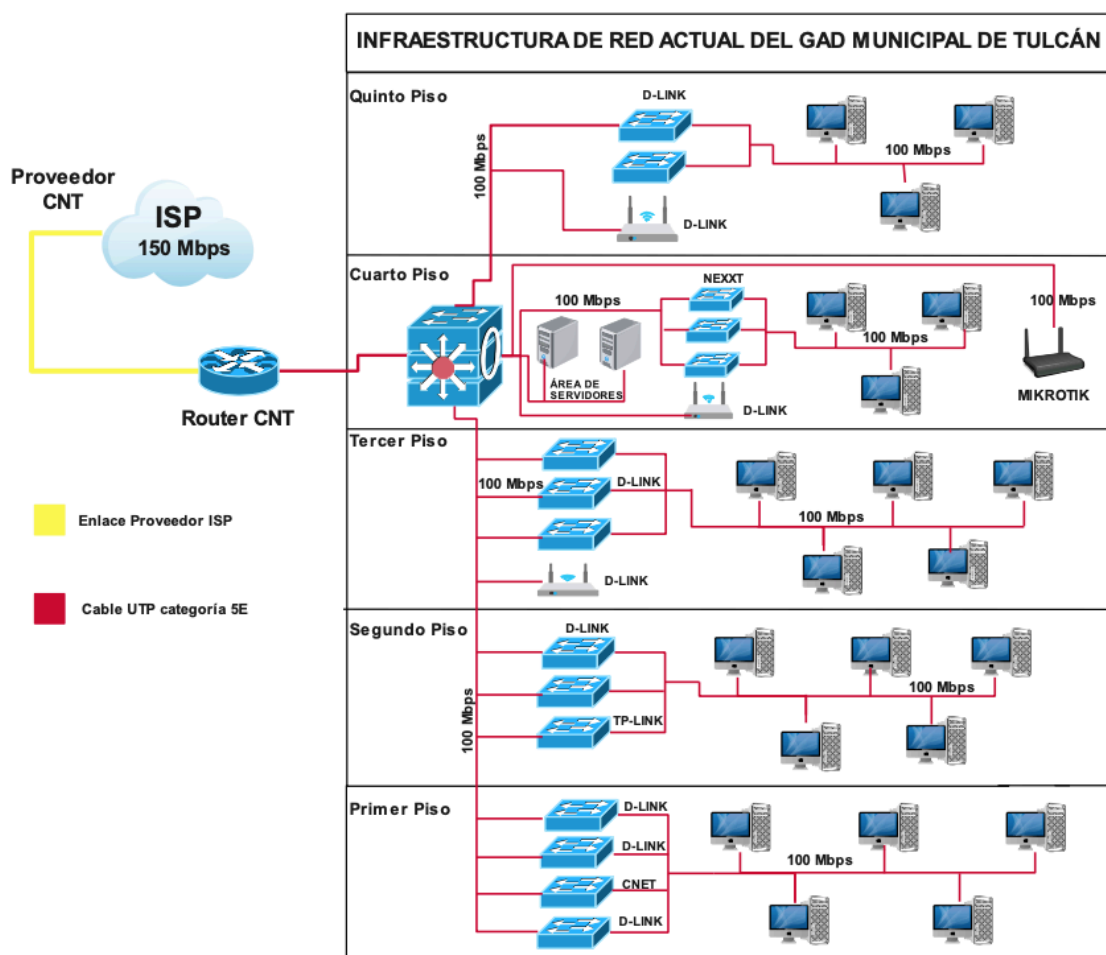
INFRAESTRUCTURA DE RED ACTUAL DEL GAD MUNICIPAL DE TULCÁN

Proveedor CNT

ISP
150 Mbps

Router CNT

Enlace Proveedor ISP

Cable UTP categoría 5E

Quinto Piso
D-LINK
100 Mbps
D-LINK
100 Mbps

Cuarto Piso
NEXXT
100 Mbps
100 Mbps
ÁREA DE SERVIDORES
D-LINK
100 Mbps
MIKROTIK

Tercer Piso
100 Mbps
D-LINK
100 Mbps
D-LINK

Segundo Piso
D-LINK
100 Mbps
TP-LINK
100 Mbps

Primer Piso
D-LINK
D-LINK
CNET
D-LINK
100 Mbps